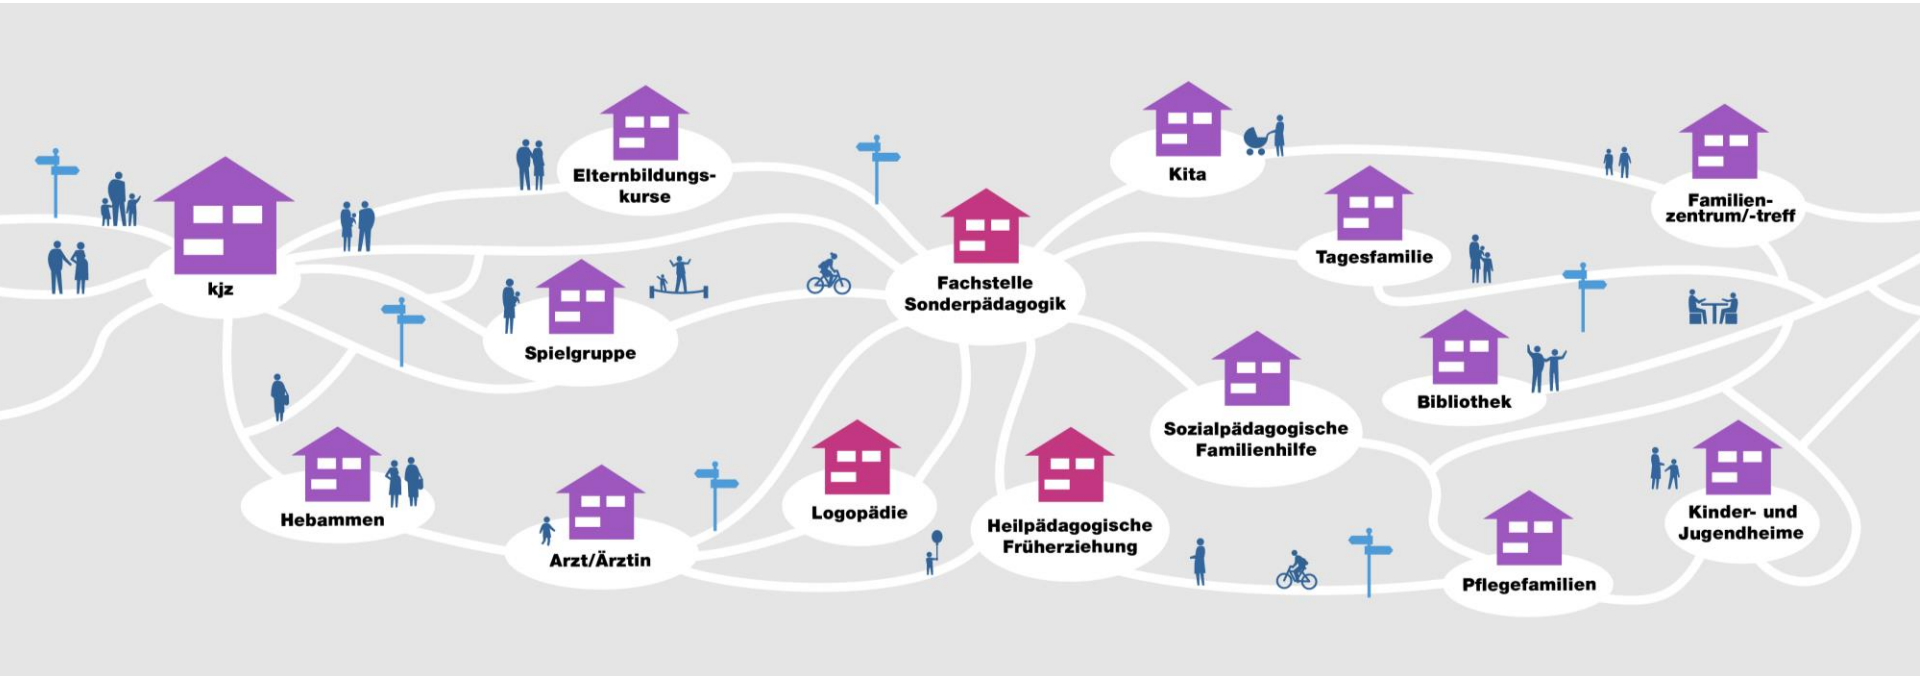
Elternbildungskurse

Kita

Familienzentrum/-treff

kjz

Tagesfamilie

Fachstelle Sonderpädagogik

Spielgruppe

Bibliothek

Sozialpädagogische Familienhilfe

Hebammen

Logopädie

Heilpädagogische Früherziehung

Kinder- und Jugendheime

Arzt/Ärztin

Pflegefamilien